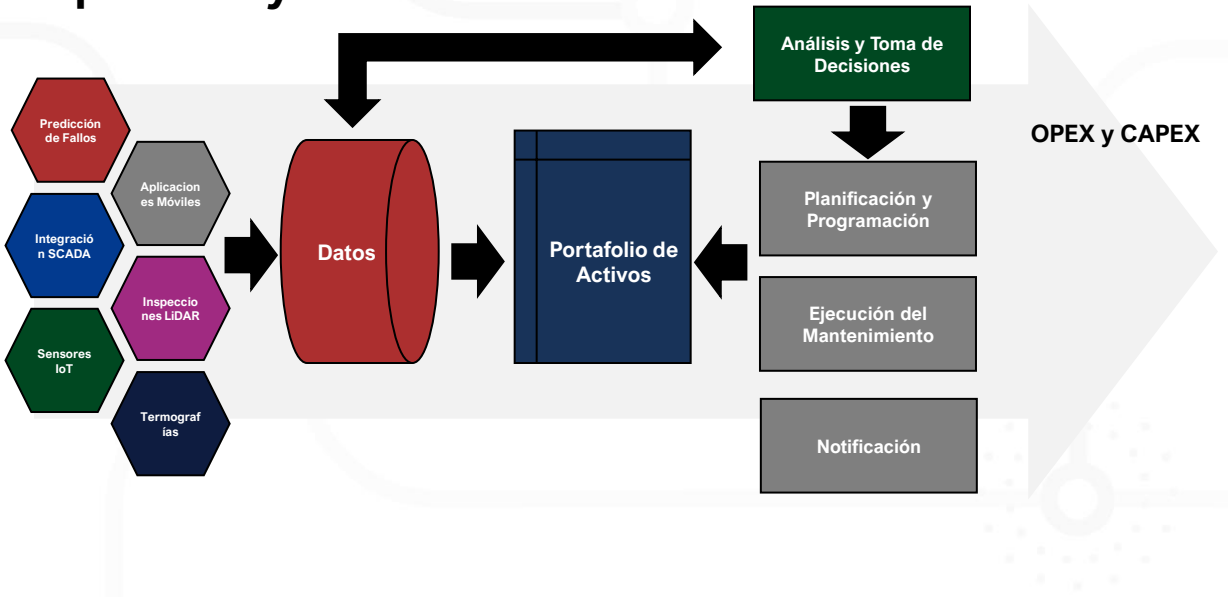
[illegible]

Análisis y Toma de Decisiones

OPEX y CAPEX

Predicción de Fallos

Aplicaciones Móviles

Integración SCADA

Inspecciones LiDAR

Sensores IoT

Termografías

Datos

Portafolio de Activos

Planificación y Programación

Ejecución del Mantenimiento

Notificación